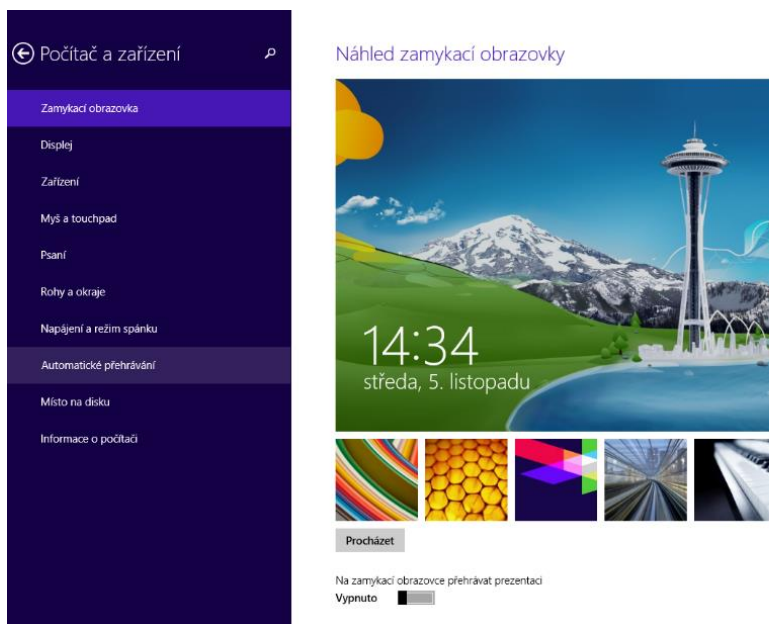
Počítač a zařízení

Zamykací obrazovka

Displej

Zařízení

Myš a touchpad

Psaní

Rohy a okraje

Napájení a režim spánku

Automatické přehrávání

Místo na disku

Informace o počítači

Náhled zamykací obrazovky

14:34
středa, 5. listopadu

Procházet

Na zamykací obrazovce přehrávat prezentaci
Vypnuto